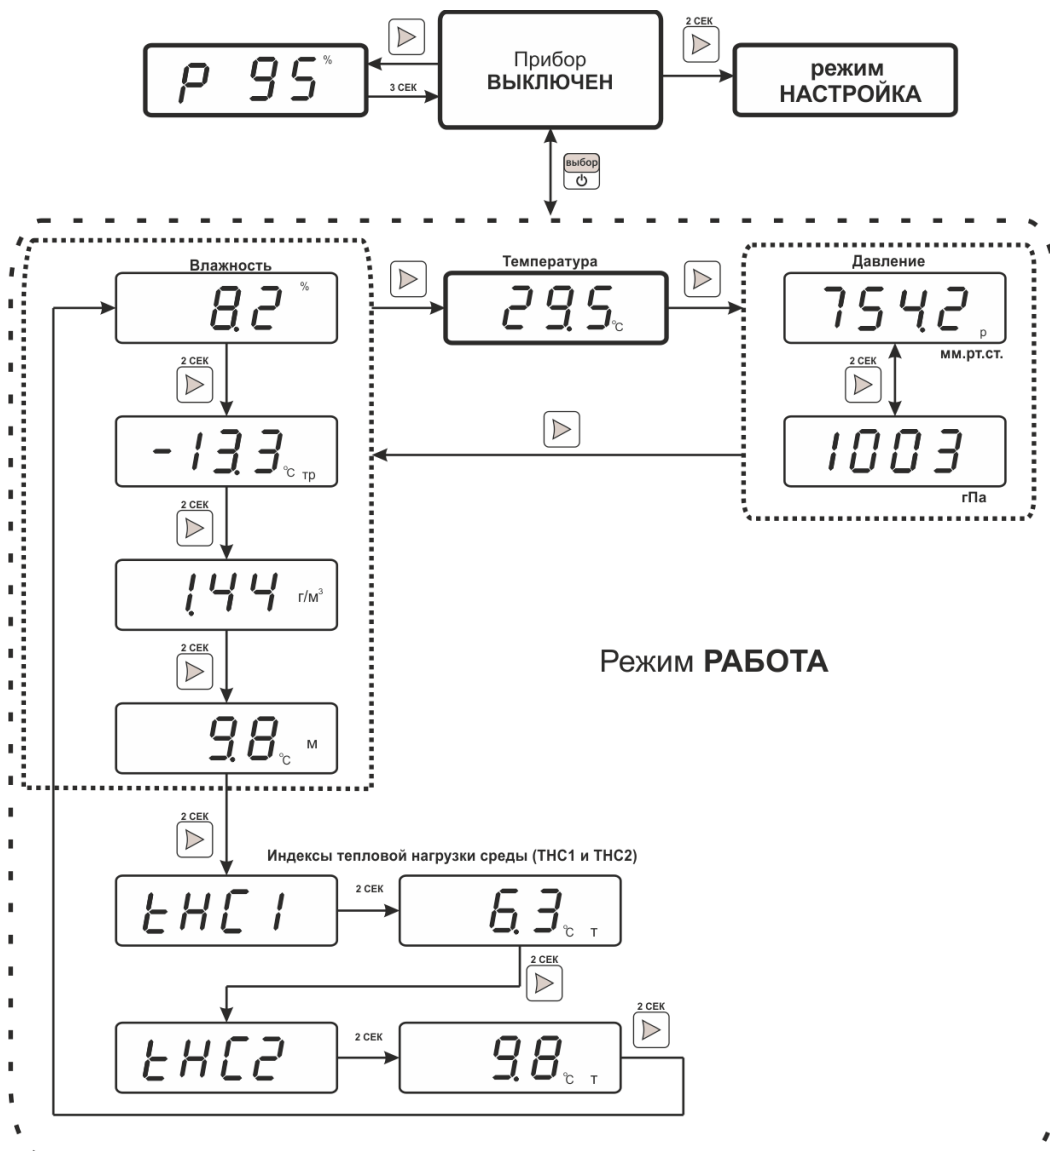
P 95 %

3 СЕК

Прибор ВЫКЛЮЧЕН

2 СЕК

режим НАСТРОЙКА

выбор

Влажность

8.2 %

Температура

29.5 °С

Давление

754.2 р мм.рт.ст.

2 СЕК

1003 гПа

2 СЕК

-13.3 °С тр

2 СЕК

1.44 г/м$^3$

2 СЕК

9.8 °С м

Режим РАБОТА

2 СЕК

Индексы тепловой нагрузки среды (ТНС1 и ТНС2)

tHC1

2 СЕК

6.3 °С т

2 СЕК

tHC2

2 СЕК

9.8 °С т

2 СЕК